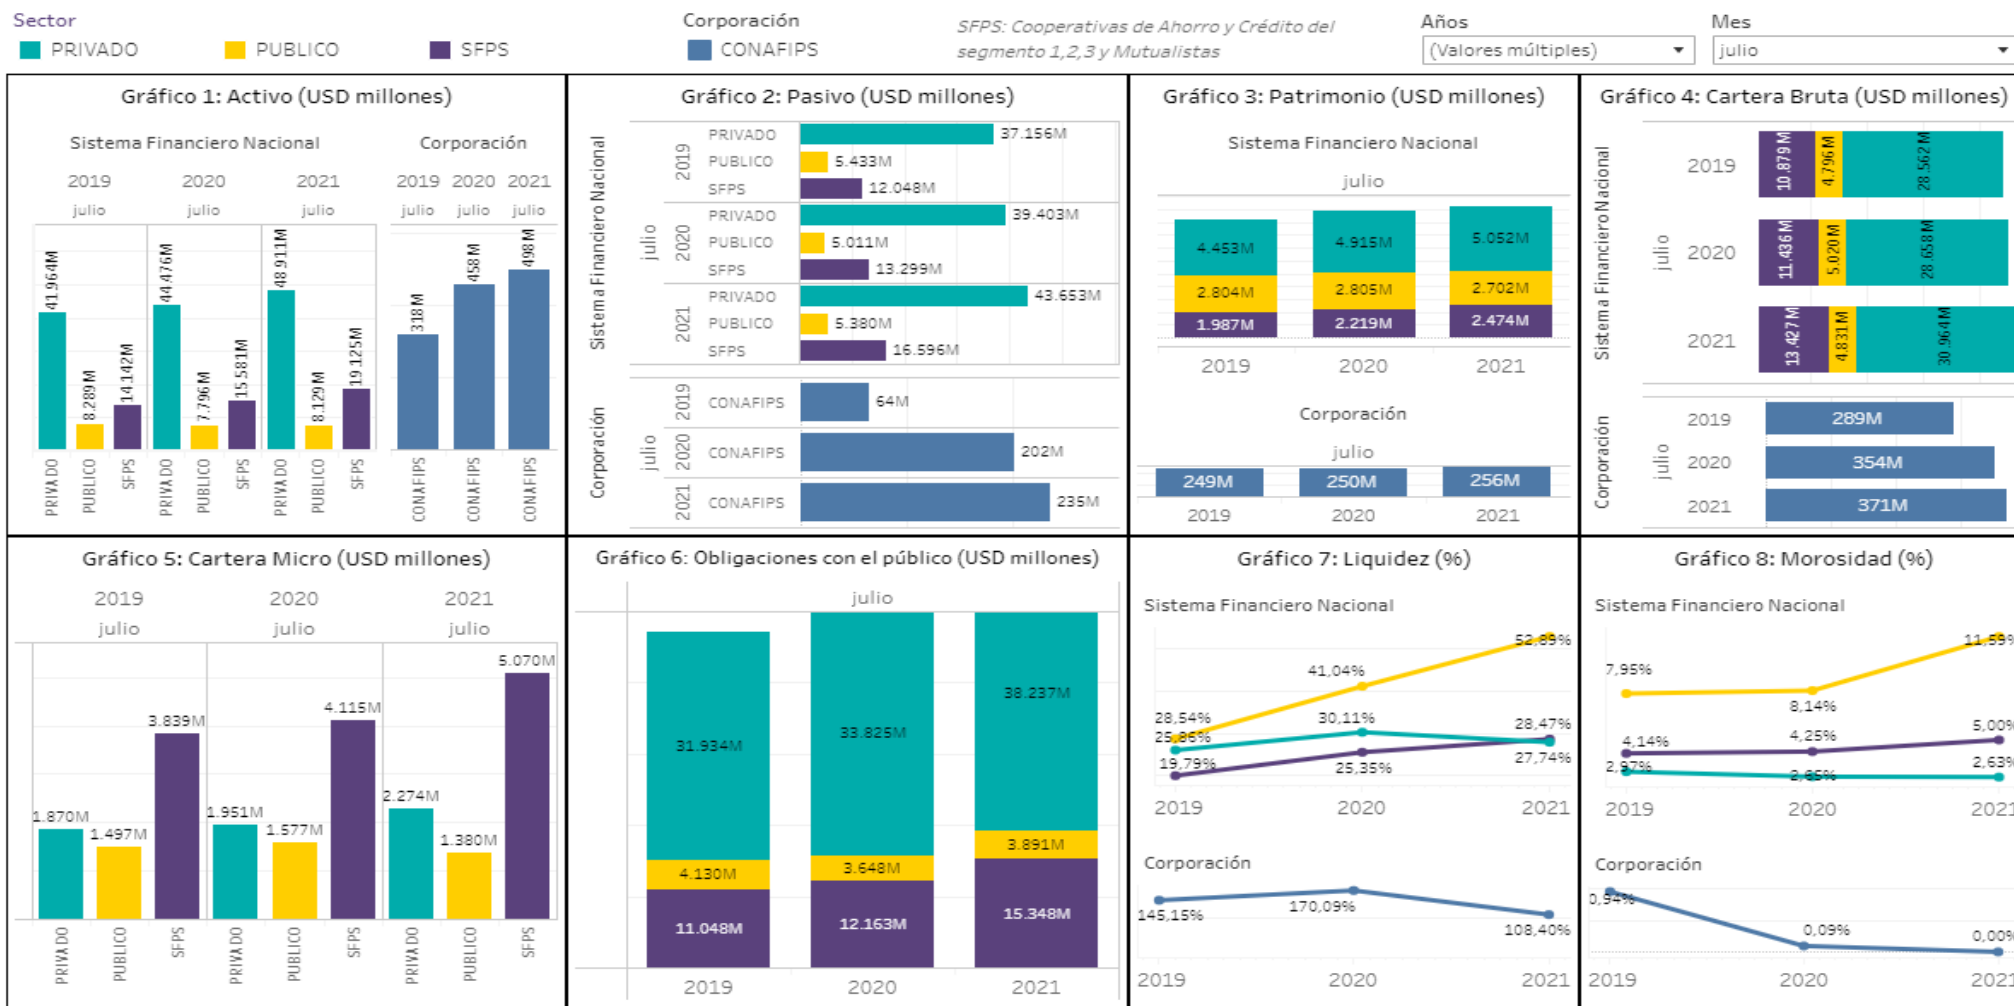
Sector
PRIVADO PUBLICO SFPS

Corporación
CONAFIPS

SFPS: Cooperativas de Ahorro y Crédito del segmento 1,2,3 y Mutualistas

Años
(Valores múltiples)

Mes
julio

Gráfico 1: Activo (USD millones)

Sistema Financiero Nacional
2019 julio 2020 julio 2021 julio
41.964M 8.289M 14.142M 44.476M 7.796M 15.581M 48.911M 8.129M 19.125M
PRIVADO PUBLICO SFPS PRIVADO PUBLICO SFPS PRIVADO PUBLICO SFPS

Corporación
2019 julio 2020 julio 2021 julio
318M 458M 498M
CONAFIPS CONAFIPS CONAFIPS

Gráfico 2: Pasivo (USD millones)

Sistema Financiero Nacional
julio
2019 PRIVADO 37.156M PUBLICO 5.433M SFPS 12.048M
2020 PRIVADO 39.403M PUBLICO 5.011M SFPS 13.299M
2021 PRIVADO 43.653M PUBLICO 5.380M SFPS 16.596M

Corporación
julio
2019 CONAFIPS 64M
2020 CONAFIPS 202M
2021 CONAFIPS 235M

Gráfico 3: Patrimonio (USD millones)

Sistema Financiero Nacional
julio
4.453M 2.804M 1.987M
4.915M 2.805M 2.219M
5.052M 2.702M 2.474M
2019 2020 2021

Corporación
julio
249M 250M 256M
2019 2020 2021

Gráfico 4: Cartera Bruta (USD millones)

Sistema Financiero Nacional
julio
2019 10.879M 4.796M 28.562M
2020 11.436M 5.020M 28.658M
2021 13.427M 4.831M 30.964M

Corporación
julio
2019 289M
2020 354M
2021 371M

Gráfico 5: Cartera Micro (USD millones)
2019 julio 2020 julio 2021 julio
1.870M 1.497M 3.839M 1.951M 1.577M 4.115M 2.274M 1.380M 5.070M
PRIVADO PUBLICO SFPS PRIVADO PUBLICO SFPS PRIVADO PUBLICO SFPS

Gráfico 6: Obligaciones con el público (USD millones)
julio
31.934M 4.130M 11.048M
33.825M 3.648M 12.163M
38.237M 3.891M 15.348M
2019 2020 2021

Gráfico 7: Liquidez (%)

Sistema Financiero Nacional
28,54% 41,04% 52,89%
25,86% 30,11% 28,47%
19,79% 25,35% 27,74%
2019 2020 2021

Corporación
145,15% 170,09% 108,40%
2019 2020 2021

Gráfico 8: Morosidad (%)

Sistema Financiero Nacional
7,95% 8,14% 11,59%
4,14% 4,25% 5,00%
2,97% 2,65% 2,63%
2019 2020 2021

Corporación
0,94% 0,09% 0,00%
2019 2020 2021